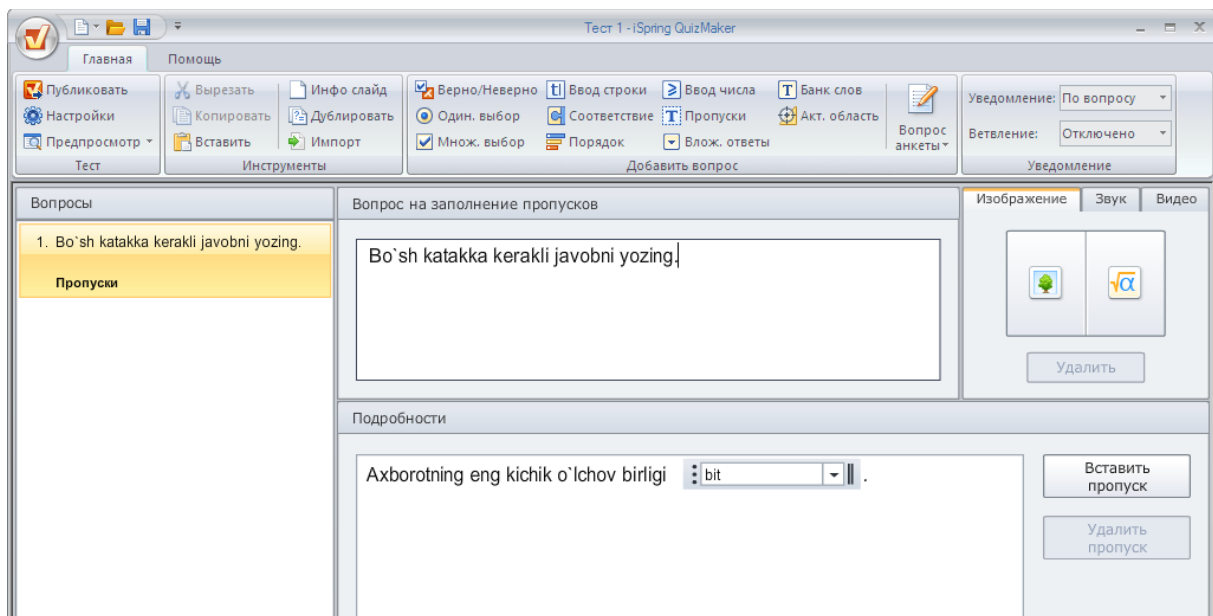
Тест 1 - iSpring QuizMaker

Главная
Помощь

Публиковать
Настройки
Предпросмотр
Тест

Вырезать
Копировать
Вставить
Инфо слайд
Дублировать
Импорт
Инструменты

Верно/Неверно
Один. выбор
Множ. выбор
Ввод строки
Соответствие
Порядок
Ввод числа
Пропуски
Влож. ответы
Банк слов
Акт. область
Вопрос анкеты
Добавить вопрос

Уведомление: По вопросу
Ветвление: Отключено
Уведомление

Вопросы
1. Bo`sh katakka kerakli javobni yozing.
Пропуски

Вопрос на заполнение пропусков
Bo`sh katakka kerakli javobni yozing.

Изображение
Звук
Видео
Удалить

Подробности
Axborotning eng kichik o`lchov birligi bit .

Вставить пропуск
Удалить пропуск